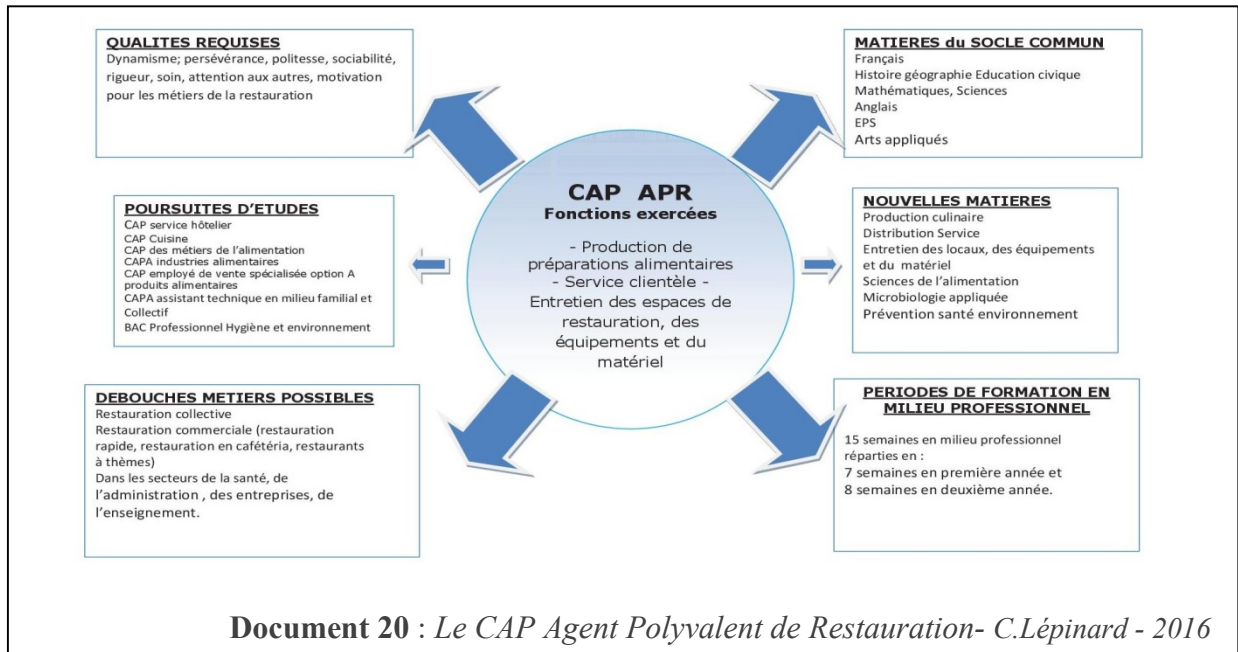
QUALITES REQUISES
Dynamisme; persévérance, politesse, sociabilité, rigueur, soin, attention aux autres, motivation pour les métiers de la restauration

MATIERES du SOCLE COMMUN
Français
Histoire géographie Education civique
Mathématiques, Sciences
Anglais
EPS
Arts appliqués

POURSUITES D'ETUDES
CAP service hôtelier
CAP Cuisine
CAP des métiers de l'alimentation
CAPA industries alimentaires
CAP employé de vente spécialisée option A produits alimentaires
CAPA assistant technique en milieu familial et Collectif
BAC Professionnel Hygiène et environnement

CAP APR
Fonctions exercées
- Production de préparations alimentaires
- Service clientèle -
Entretien des espaces de restauration, des équipements et du matériel

NOUVELLES MATIERES
Production culinaire
Distribution Service
Entretien des locaux, des équipements et du matériel
Sciences de l'alimentation
Microbiologie appliquée
Prévention santé environnement

DEBOUCHES METIERS POSSIBLES
Restauration collective
Restauration commerciale (restauration rapide, restauration en cafétéria, restaurants à thèmes)
Dans les secteurs de la santé, de l'administration , des entreprises, de l'enseignement.

PERIODES DE FORMATION EN MILIEU PROFESSIONNEL
15 semaines en milieu professionnel réparties en :
7 semaines en première année et
8 semaines en deuxième année.

Document 20 : Le CAP Agent Polyvalent de Restauration- C.Lépinard - 2016